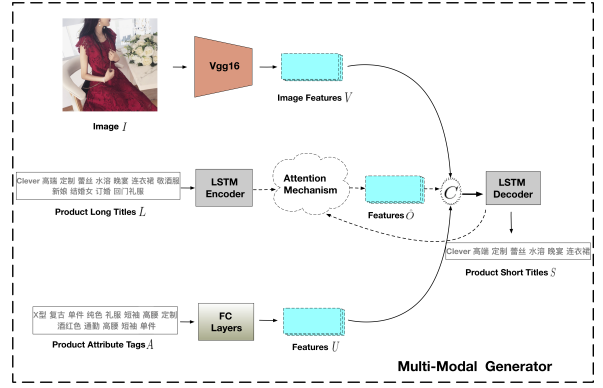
Vgg16

Image Features $V$

Image $I$

Clever 高端 定制 蕾丝 水溶 晚宴 连衣裙 敬酒服 新娘 结婚女 订婚 回门礼服

LSTM Encoder

Attention Mechanism

Features $O$

$C$

LSTM Decoder

Product Long Titles $L$

Clever 高端 定制 蕾丝 水溶 晚宴 连衣裙

Product Short Titles $S$

X型 复古 单件 纯色 礼服 短袖 高腰 定制 酒红色 通勤 高腰 短袖 单件

FC Layers

Features $U$

Product Attribute Tags $A$

Multi-Modal Generator